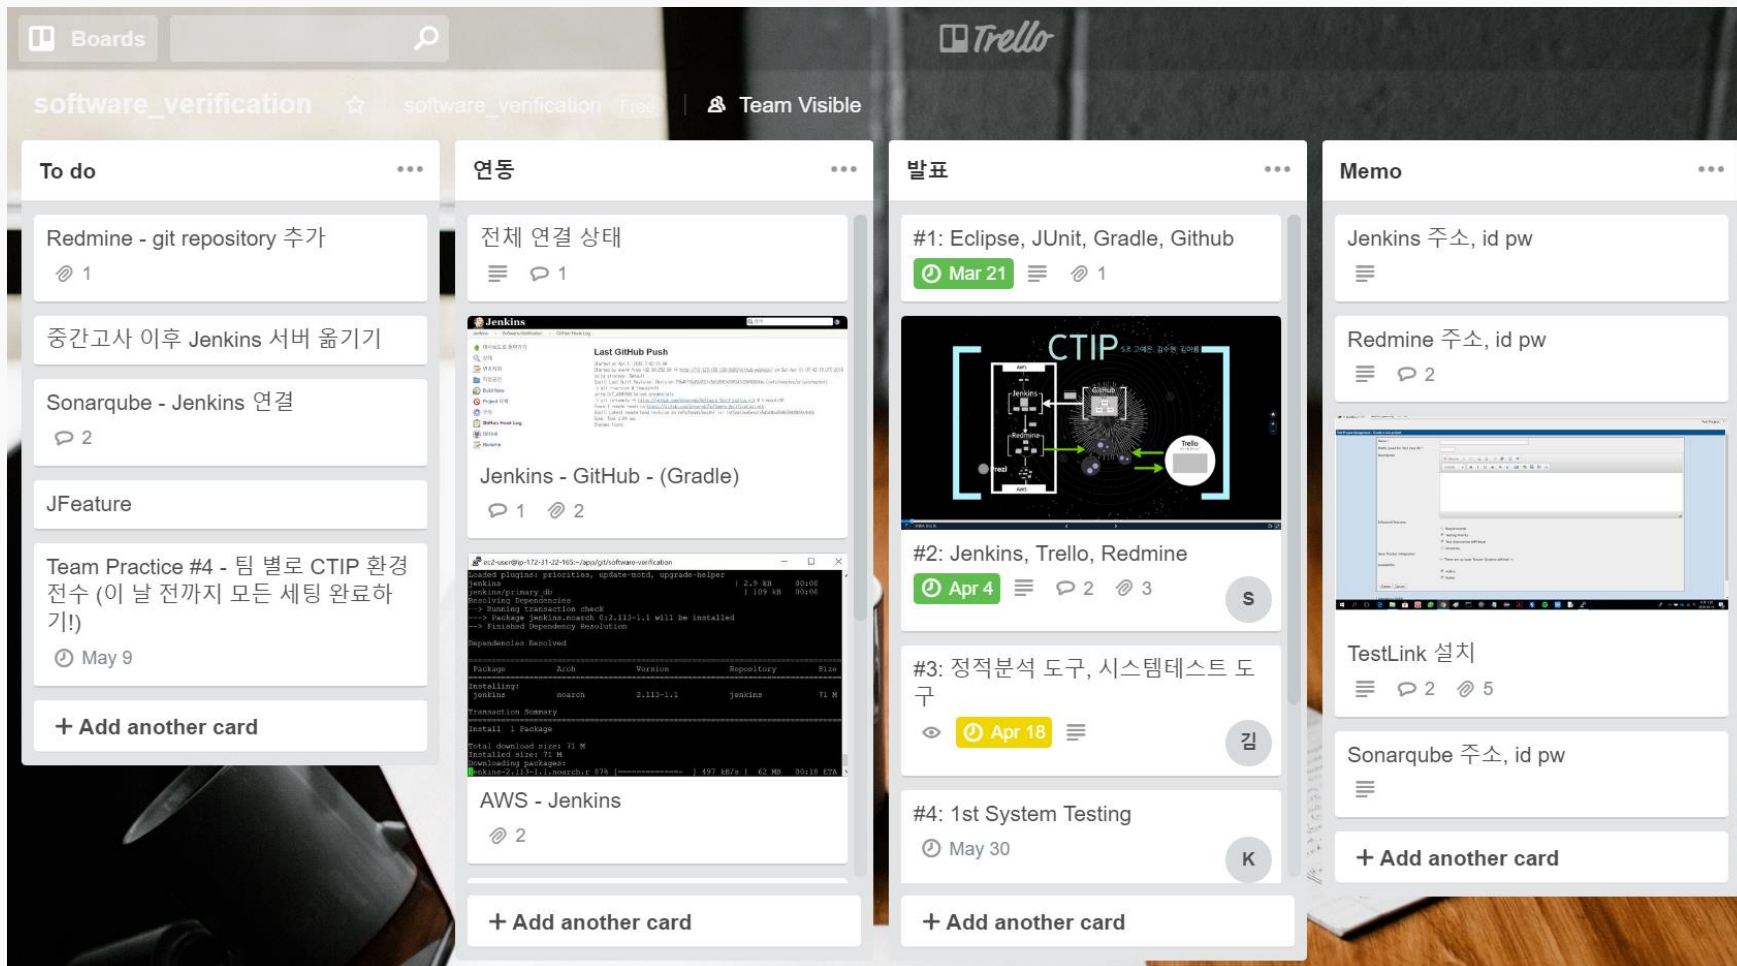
Boards

Trello

software_verification ☆ software_verification Free | Team Visible

To do ...

Redmine - git repository 추가
1

중간고사 이후 Jenkins 서버 옮기기

Sonarqube - Jenkins 연결
2

JFeature

Team Practice #4 - 팀 별로 CTIP 환경 전수 (이 날 전까지 모든 세팅 완료하기!)
May 9

+ Add another card

연동 ...

전체 연결 상태
1

Jenkins
Last GitHub Push

Jenkins - GitHub - (Gradle)
1 2

AWS - Jenkins
2

+ Add another card

발표 ...

#1: Eclipse, JUnit, Gradle, Github
Mar 21 1

CTIP
Jenkins
Redmine
Github
Trello

#2: Jenkins, Trello, Redmine
Apr 4 2 3
S

#3: 정적분석 도구, 시스템테스트 도구
Apr 18
김

#4: 1st System Testing
May 30
K

+ Add another card

Memo ...

Jenkins 주소, id pw

Redmine 주소, id pw
2

TestLink 설치
2 5

Sonarqube 주소, id pw

+ Add another card